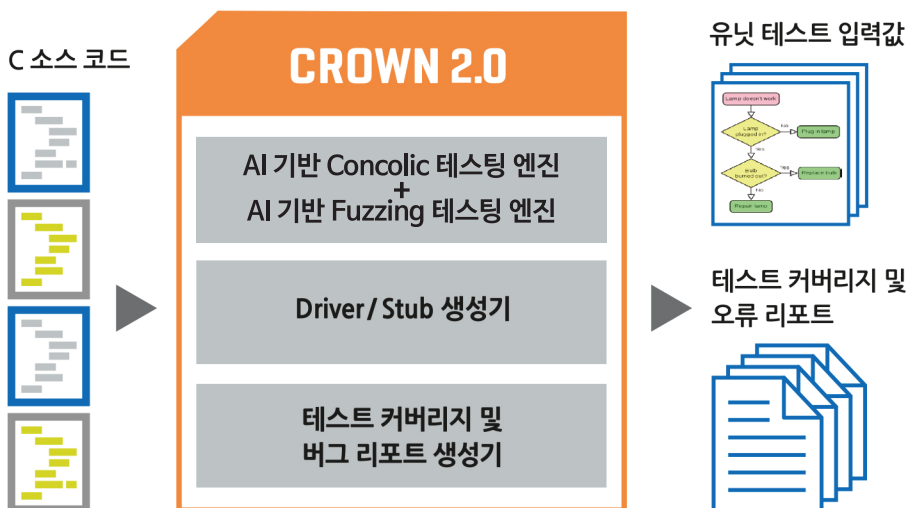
C 소스 코드

CROWN 2.0

AI 기반 Concolic 테스팅 엔진
+
AI 기반 Fuzzing 테스팅 엔진

Driver / Stub 생성기

테스트 커버리지 및
버그 리포트 생성기

유닛 테스트 입력값

Lamp doesn't work
Lamp plugged in?
No
Plug in lamp
Yes
Bulb burned out?
Yes
Replace bulb
No
Repair lamp

테스트 커버리지 및
오류 리포트